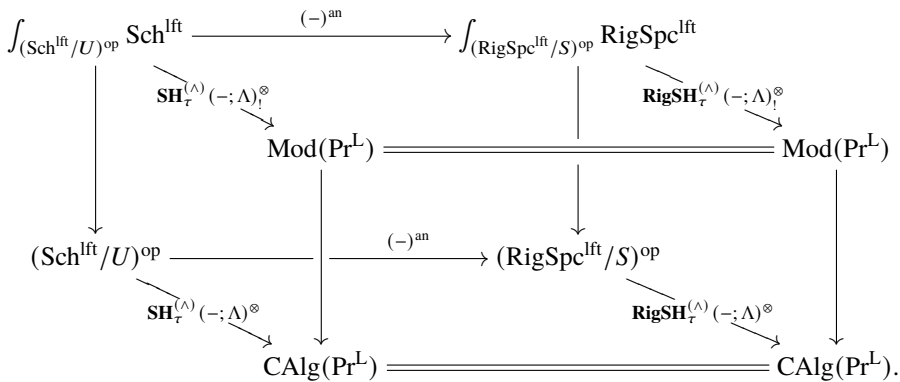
$\int_{(\mathrm{Sch}^{\mathrm{lft}}/U)^{\mathrm{op}}} \mathrm{Sch}^{\mathrm{lft}}$

$(-)^{\mathrm{an}}$

$\int_{(\mathrm{RigSpc}^{\mathrm{lft}}/S)^{\mathrm{op}}} \mathrm{RigSpc}^{\mathrm{lft}}$

$\mathbf{SH}_{\tau}^{(\wedge)}(-;\Lambda)_!^{\otimes}$

$\mathbf{RigSH}_{\tau}^{(\wedge)}(-;\Lambda)_!^{\otimes}$

$\mathrm{Mod}(\mathrm{Pr}^{\mathrm{L}})$

$\mathrm{Mod}(\mathrm{Pr}^{\mathrm{L}})$

$(\mathrm{Sch}^{\mathrm{lft}}/U)^{\mathrm{op}}$

$(-)^{\mathrm{an}}$

$(\mathrm{RigSpc}^{\mathrm{lft}}/S)^{\mathrm{op}}$

$\mathbf{SH}_{\tau}^{(\wedge)}(-;\Lambda)^{\otimes}$

$\mathbf{RigSH}_{\tau}^{(\wedge)}(-;\Lambda)^{\otimes}$

$\mathrm{CAlg}(\mathrm{Pr}^{\mathrm{L}})$

$\mathrm{CAlg}(\mathrm{Pr}^{\mathrm{L}})$.